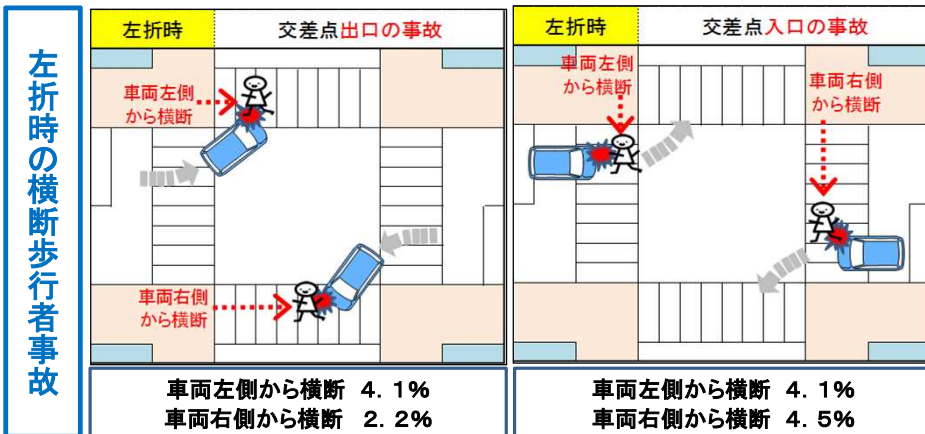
左折時の横断歩行者事故

| 左折時 | 交差点出口の事故 |
|---|---|

車両左側から横断

車両右側から横断

車両左側から横断　４．１％
車両右側から横断　２．２％

| 左折時 | 交差点入口の事故 |
|---|---|

車両左側から横断

車両右側から横断

車両左側から横断　４．１％
車両右側から横断　４．５％